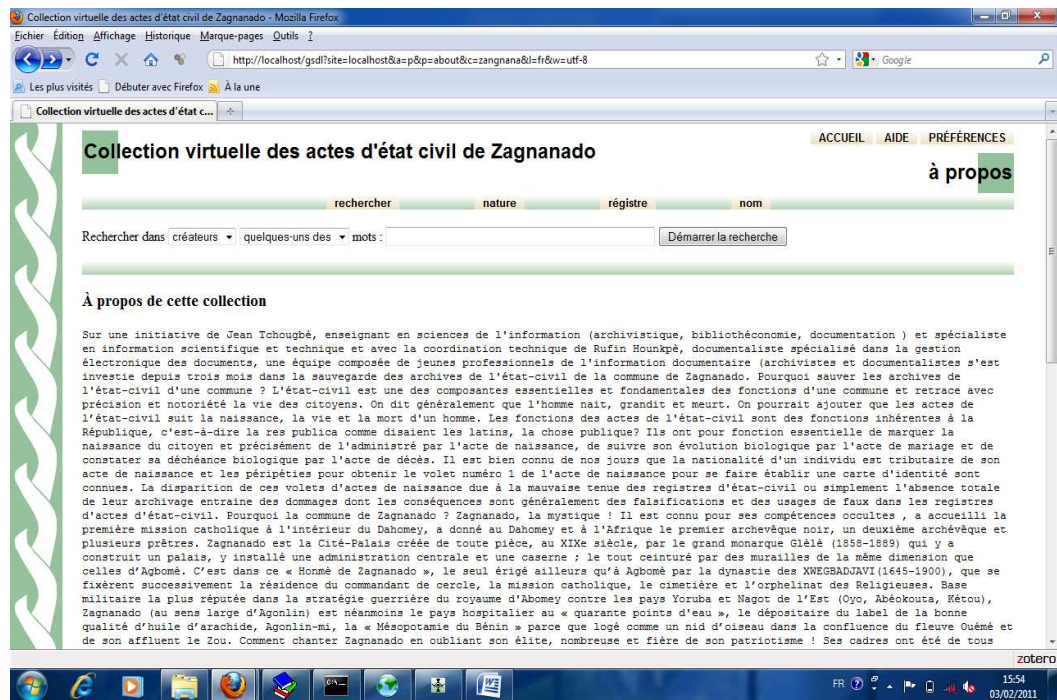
Collection virtuelle des actes d'état civil de Zagnanado - Mozilla Firefox

Fichier Édition Affichage Historique Marque-pages Outils ?

http://localhost/gsdl?site=localhost&a=p&p=about&c=zangnana&l=fr&w=utf-8

Google

Les plus visités Débuter avec Firefox À la une

Collection virtuelle des actes d'état c...

ACCUEIL AIDE PRÉFÉRENCES

Collection virtuelle des actes d'état civil de Zagnanado

à propos

rechercher nature régistre nom

Rechercher dans créateurs quelques-uns des mots : Démarrer la recherche

À propos de cette collection

Sur une initiative de Jean Tchougbé, enseignant en sciences de l'information (archivistique, bibliothéconomie, documentation ) et spécialiste en information scientifique et technique et avec la coordination technique de Rufin Hounkpè, documentaliste spécialisé dans la gestion électronique des documents, une équipe composée de jeunes professionnels de l'information documentaire (archivistes et documentalistes s'est investie depuis trois mois dans la sauvegarde des archives de l'état-civil de la commune de Zagnanado. Pourquoi sauver les archives de l'état-civil d'une commune ? L'état-civil est une des composantes essentielles et fondamentales des fonctions d'une commune et retrace avec précision et notoriété la vie des citoyens. On dit généralement que l'homme nait, grandit et meurt. On pourrait ajouter que les actes de l'état-civil suit la naissance, la vie et la mort d'un homme. Les fonctions des actes de l'état-civil sont des fonctions inhérentes à la République, c'est-à-dire la res publica comme disaient les latins, la chose publique? Ils ont pour fonction essentielle de marquer la naissance du citoyen et précisément de l'administré par l'acte de naissance, de suivre son évolution biologique par l'acte de mariage et de constater sa déchéance biologique par l'acte de décès. Il est bien connu de nos jours que la nationalité d'un individu est tributaire de son acte de naissance et les péripéties pour obtenir le volet numéro 1 de l'acte de naissance pour se faire établir une carte d'identité sont connues. La disparition de ces volets d'actes de naissance due à la mauvaise tenue des registres d'état-civil ou simplement l'absence totale de leur archivage entraine des dommages dont les conséquences sont généralement des falsifications et des usages de faux dans les registres d'actes d'état-civil. Pourquoi la commune de Zagnanado ? Zagnanado, la mystique ! Il est connu pour ses compétences occultes , a accueilli la première mission catholique à l'intérieur du Dahomey, a donné au Dahomey et à l'Afrique le premier archevêque noir, un deuxième archévêque et plusieurs prêtres. Zagnanado est la Cité-Palais créée de toute pièce, au XIXe siècle, par le grand monarque Glèlè (1858-1889) qui y a construit un palais, y installé une administration centrale et une caserne ; le tout ceinturé par des murailles de la même dimension que celles d'Agbomè. C'est dans ce « Honmè de Zagnanado », le seul érigé ailleurs qu'à Agbomè par la dynastie des XWEGBADJAVI (1645-1900), que se fixèrent successivement la résidence du commandant de cercle, la mission catholique, le cimetière et l'orphelinat des Religieuses. Base militaire la plus réputée dans la stratégie guerrière du royaume d'Abomey contre les pays Yoruba et Nagot de l'Est (Oyo, Abéokouta, Kétou), Zagnanado (au sens large d'Agonlin) est néanmoins le pays hospitalier au « quarante points d'eau », le dépositaire du label de la bonne qualité d'huile d'arachide, Agonlin-mi, la « Mésopotamie du Bénin » parce que logé comme un nid d'oiseau dans la confluence du fleuve Ouémé et de son affluent le Zou. Comment chanter Zagnanado en oubliant son élite, nombreuse et fière de son patriotisme ! Ses cadres ont été de tous

zotero

FR 15:54 03/02/2011